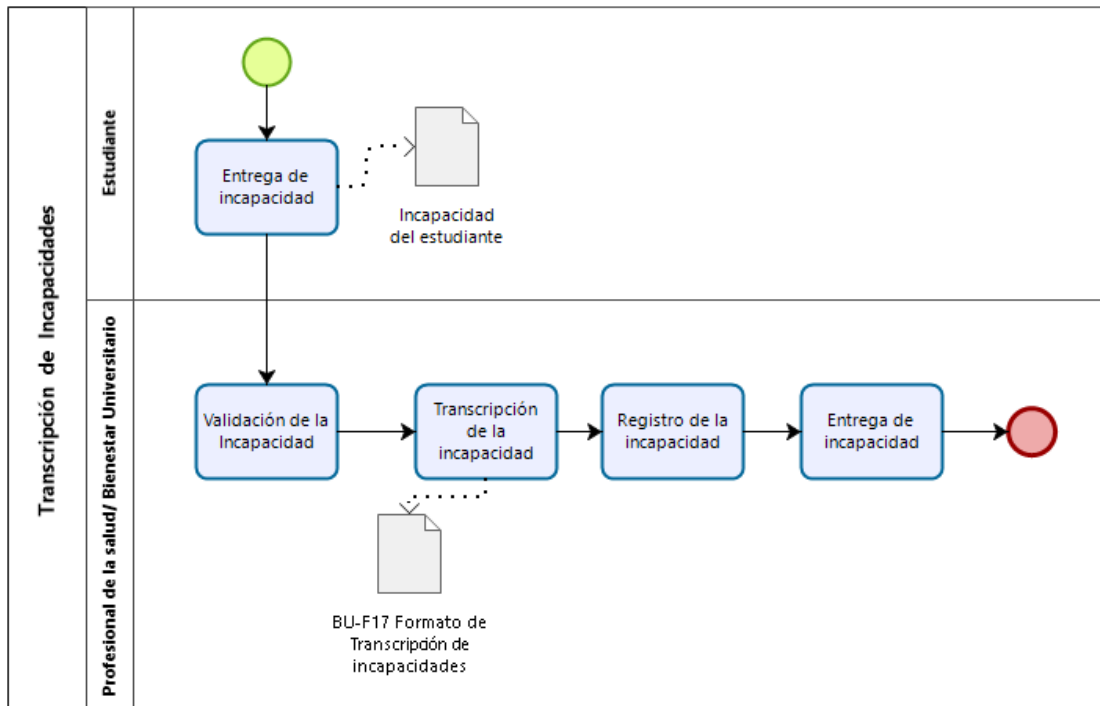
Transcripción de Incapacidades

Estudiante

Entrega de incapacidad

Incapacidad del estudiante

Profesional de la salud/ Bienestar Universitario

Validación de la Incapacidad

Transcripción de la incapacidad

Registro de la incapacidad

Entrega de incapacidad

BU-F17 Formato de Transcripdón de incapacidades